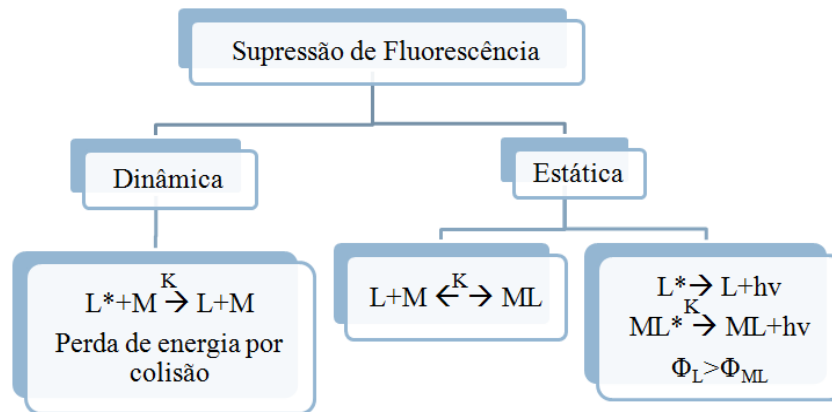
Supressão de Fluorescência

Dinâmica

Estática

$L^* + M \xrightarrow{K} L + M$
Perda de energia por colisão

$L + M \xleftrightarrow{K} ML$

$L^* \rightarrow L + hv$
$ML^* \xrightarrow{K} ML + hv$
$\Phi_L > \Phi_{ML}$